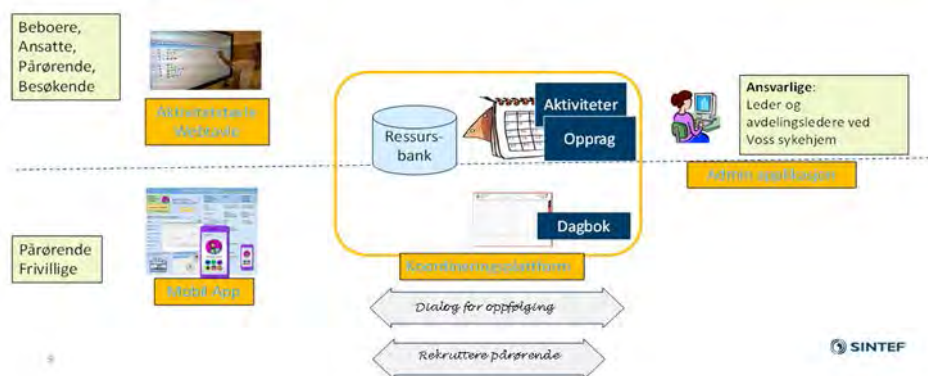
Beboere, Ansatte, Pårørende, Besøkende

Aktivitetstavle Webtavle

Ressurs-bank

Aktiviteter

Opprag

Ansvarlige: Leder og avdelingsledere ved Voss sykehjem

Admin applikasjon

Pårørende Frivillige

Mobil App

Dagbok

Koordineringsplattform

Dialog for oppfølging

Rekruttere pårørende

9

SINTEF